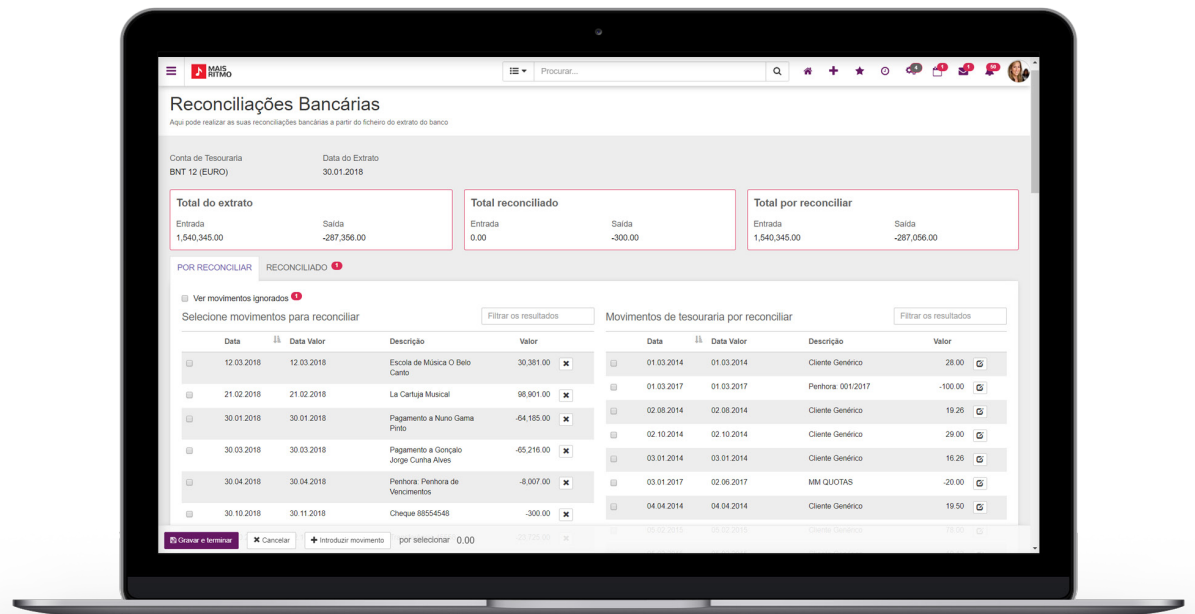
MAIS RITMO

Procurar...

Reconciliações Bancárias
Aqui pode realizar as suas reconciliações bancárias a partir do ficheiro do extrato do banco

Conta de Tesouraria
BNT 12 (EURO)

Data do Extrato
30.01.2018

Total do extrato
Entrada
1,540,345.00
Saída
-287,356.00

Total reconciliado
Entrada
0.00
Saída
-300.00

Total por reconciliar
Entrada
1,540,345.00
Saída
-287,056.00

POR RECONCILIAR
RECONCILIADO 1

Ver movimentos ignorados 1

Selecione movimentos para reconciliar
Filtrar os resultados

| | Data | Data Valor | Descrição | Valor | |
|---|---|---|---|---|---|
| | 12.03.2018 | 12.03.2018 | Escola de Música O Belo Canto | 30,381.00 | ✖ |
| | 21.02.2018 | 21.02.2018 | La Cartuja Musical | 98,901.00 | ✖ |
| | 30.01.2018 | 30.01.2018 | Pagamento a Nuno Gama Pinto | -64,185.00 | ✖ |
| | 30.03.2018 | 30.03.2018 | Pagamento a Gonçalo Jorge Cunha Alves | -65,216.00 | ✖ |
| | 30.04.2018 | 30.04.2018 | Penhora: Penhora de Vencimentos | -8,007.00 | ✖ |
| | 30.10.2018 | 30.11.2018 | Cheque 88554548 | -300.00 | ✖ |

Movimentos de tesouraria por reconciliar
Filtrar os resultados

| | Data | Data Valor | Descrição | Valor | |
|---|---|---|---|---|---|
| | 01.03.2014 | 01.03.2014 | Cliente Genérico | 28.00 | |
| | 01.03.2017 | 01.03.2017 | Penhora: 001/2017 | -100.00 | |
| | 02.08.2014 | 02.08.2014 | Cliente Genérico | 19.26 | |
| | 02.10.2014 | 02.10.2014 | Cliente Genérico | 29.00 | |
| | 03.01.2014 | 03.01.2014 | Cliente Genérico | 16.26 | |
| | 03.01.2017 | 02.06.2017 | MM QUOTAS | -20.00 | |
| | 04.04.2014 | 04.04.2014 | Cliente Genérico | 19.50 | |

Gravar e terminar
Cancelar
Introduzir movimento
por selecionar 0.00